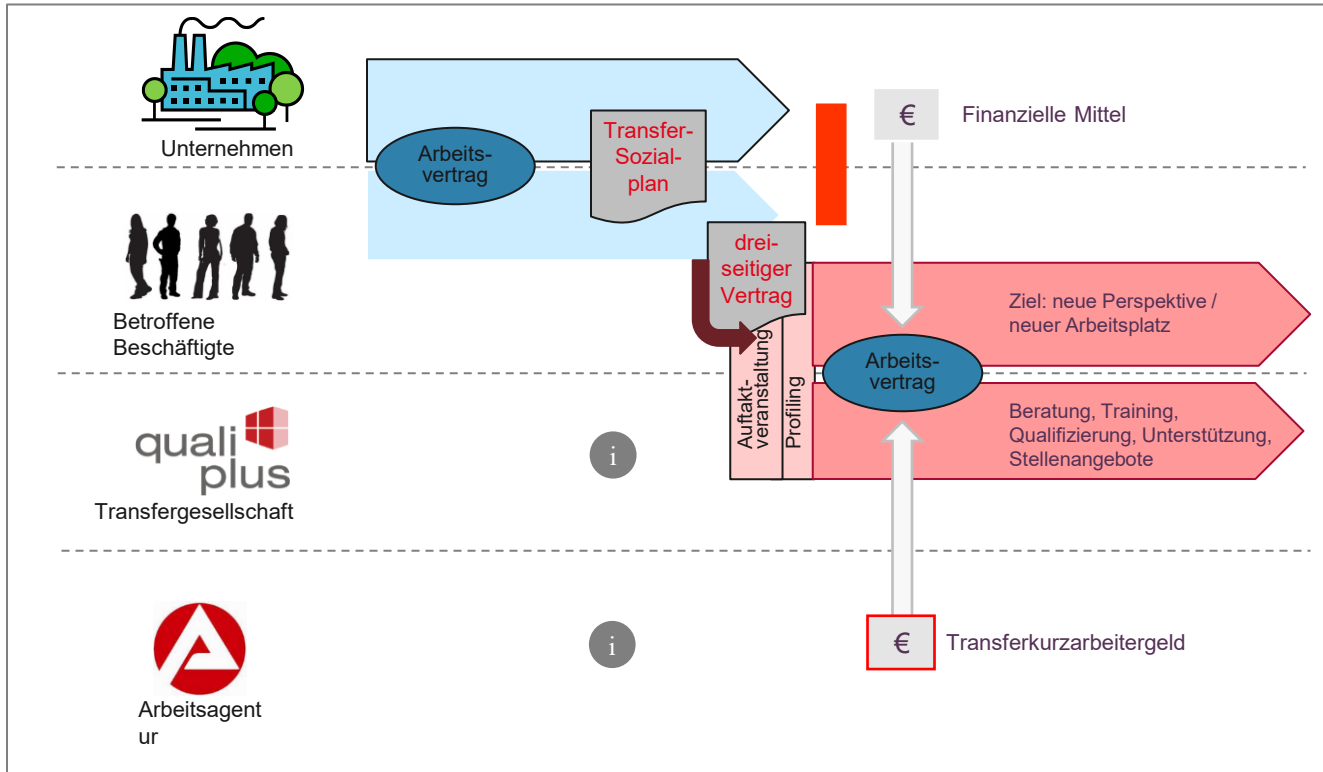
Unternehmen

Arbeitsvertrag

Transfer-Sozialplan

€

Finanzielle Mittel

Betroffene Beschäftigte

dreiseitiger Vertrag

Ziel: neue Perspektive / neuer Arbeitsplatz

Auftaktveranstaltung

Profiling

Arbeitsvertrag

quali plus

Transfergesellschaft

i

Beratung, Training, Qualifizierung, Unterstützung, Stellenangebote

i

€

Transferkurzarbeitergeld

Arbeitsagent
ur